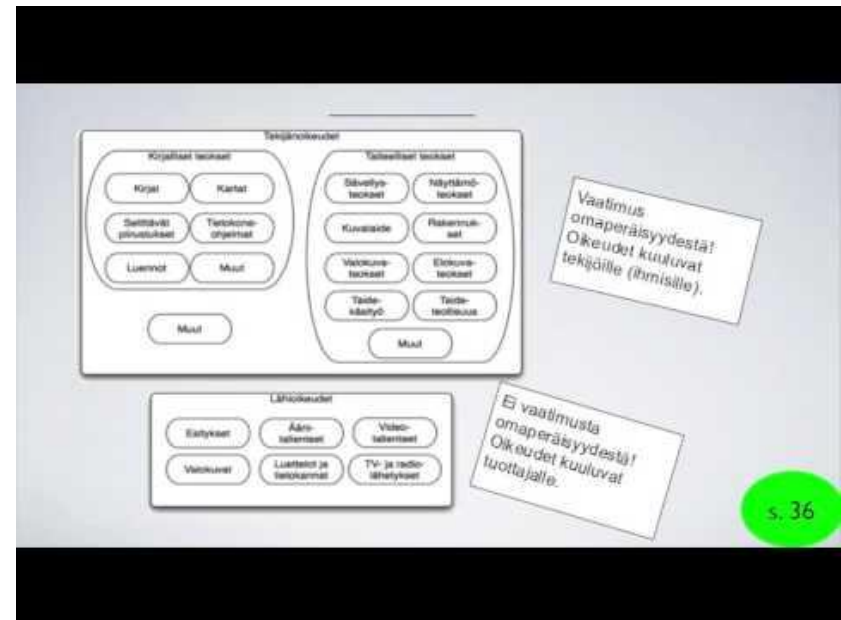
Tekijänoikeudet

Kirjalliset teokset

Kirjat

Kartat

Selittävät piirustukset

Tietokoneohjelmat

Luennot

Muut

Muut

Taiteelliset teokset

Sävellysteokset

Näyttämöteokset

Kuvataide

Rakennukset

Valokuvateokset

Elokuvateokset

Taidekäsityö

Taideteollisuus

Muut

Vaatimus omaperäisyydestä! Oikeudet kuuluvat tekijöille (ihmisille).

Lähioikeudet

Esitykset

Äänitallenteet

Videotallenteet

Valokuvat

Luettelot ja tietokannat

TV- ja radiolähetykset

Ei vaatimusta omaperäisyydestä! Oikeudet kuuluvat tuottajalle.

s. 36